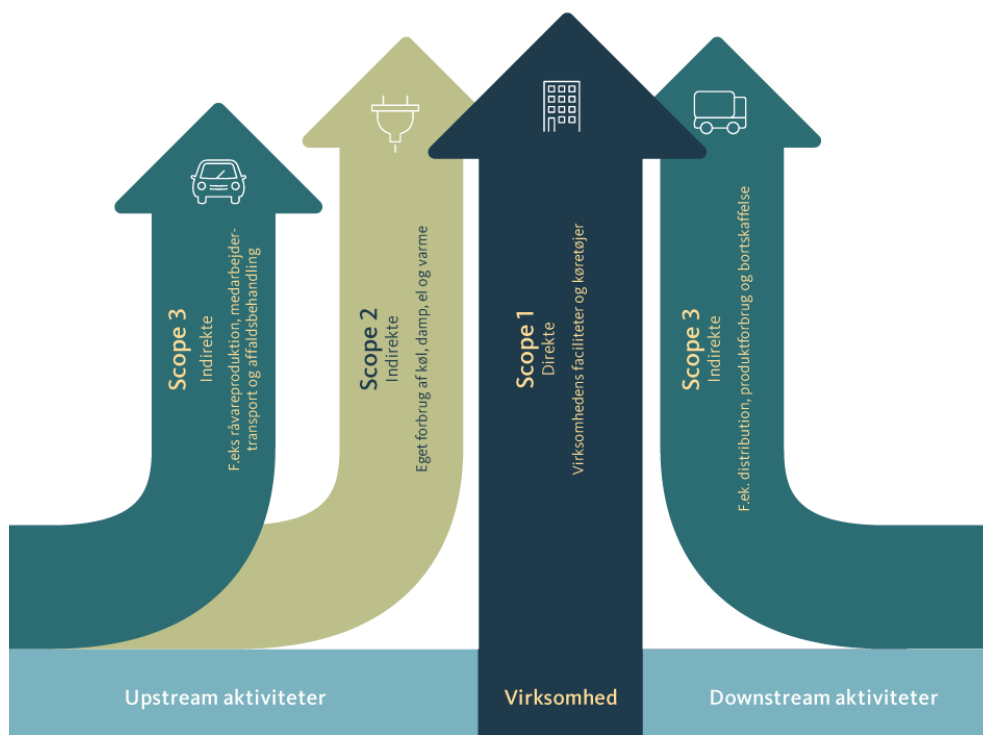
Scope 3
Indirekte
F.eks råvareproduktion, medarbejdertransport og affaldsbehandling

Scope 2
Indirekte
Eget forbrug af køl, damp, el og varme

Scope 1
Direkte
Virksomhedens faciliteter og køretøjer

Scope 3
Indirekte
F.ek. distribution, produktforbrug og bortskaffelse

Upstream aktiviteter

Virksomhed

Downstream aktiviteter